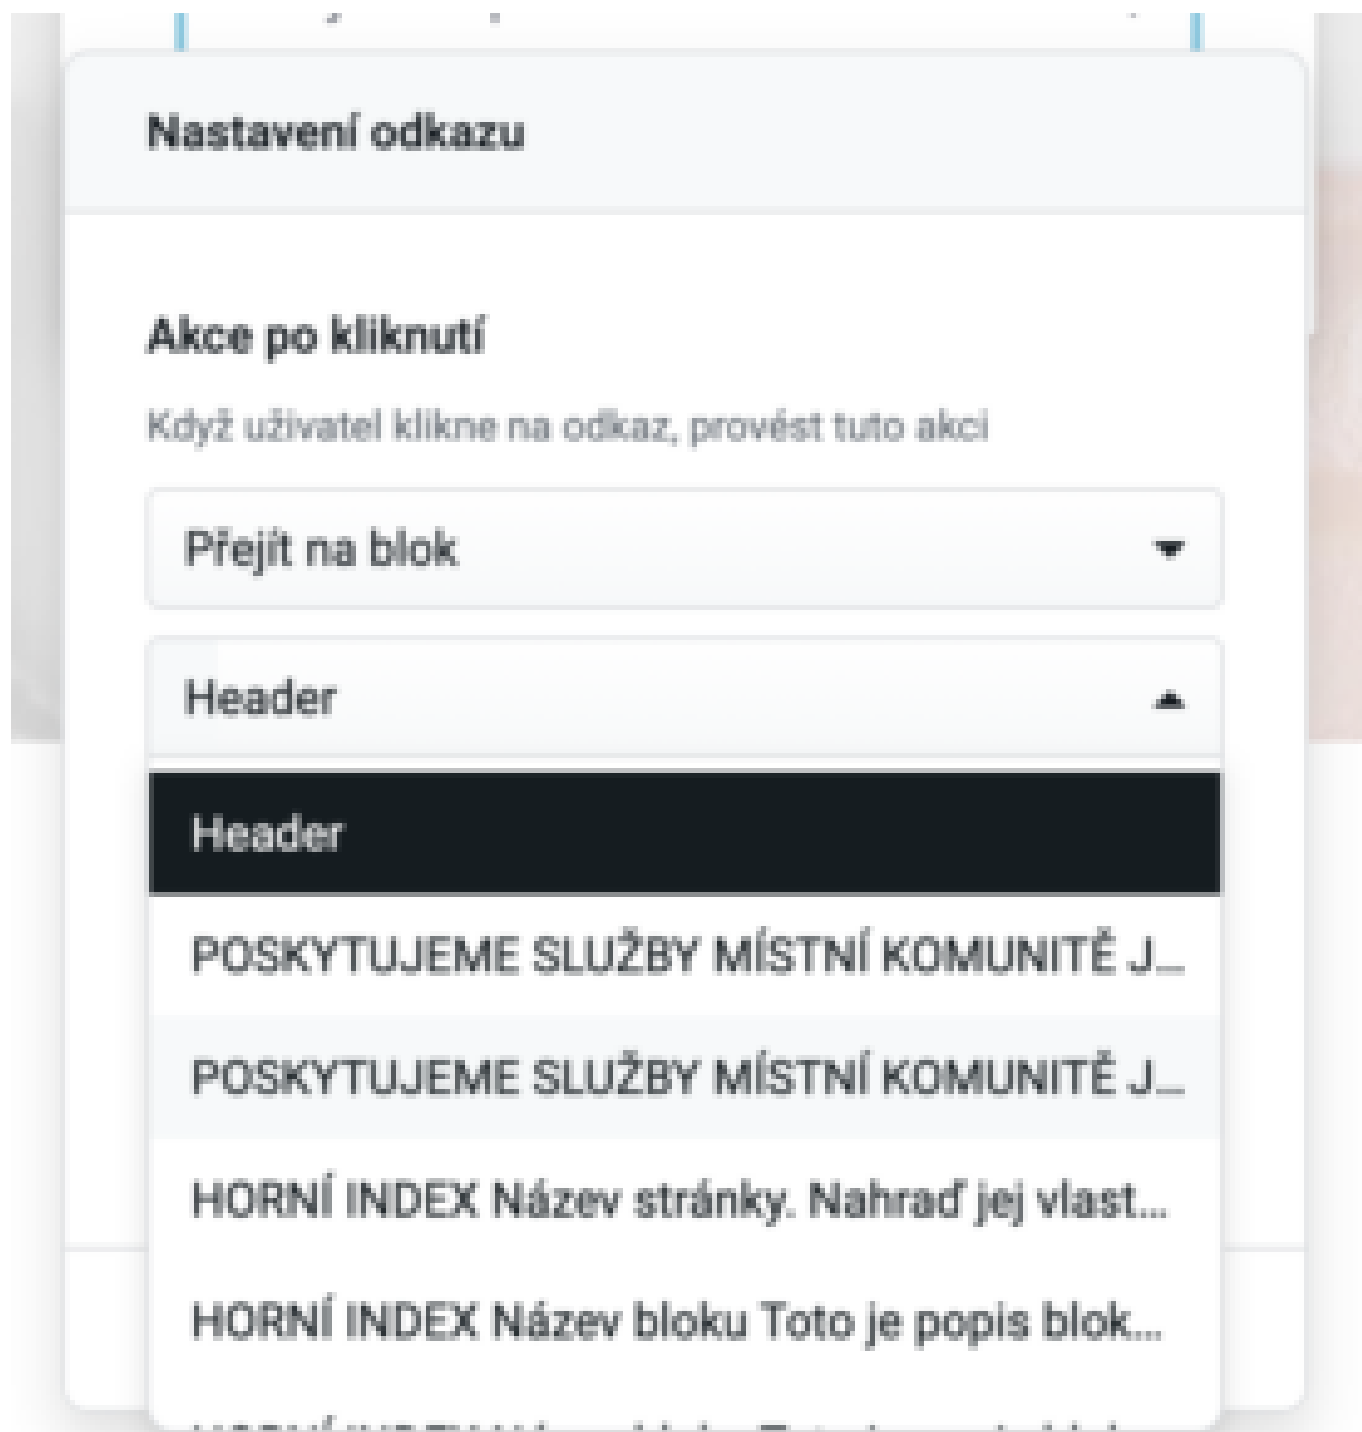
Nastavení odkazu

Akce po kliknutí

Když uživatel klikne na odkaz, provést tuto akci

Přejít na blok

Header

Header

POSKYTUJEME SLUŽBY MÍSTNÍ KOMUNITĚ J...

POSKYTUJEME SLUŽBY MÍSTNÍ KOMUNITĚ J...

HORNÍ INDEX Název stránky. Nahraď jej vlast...

HORNÍ INDEX Název bloku Toto je popis blok...

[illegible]